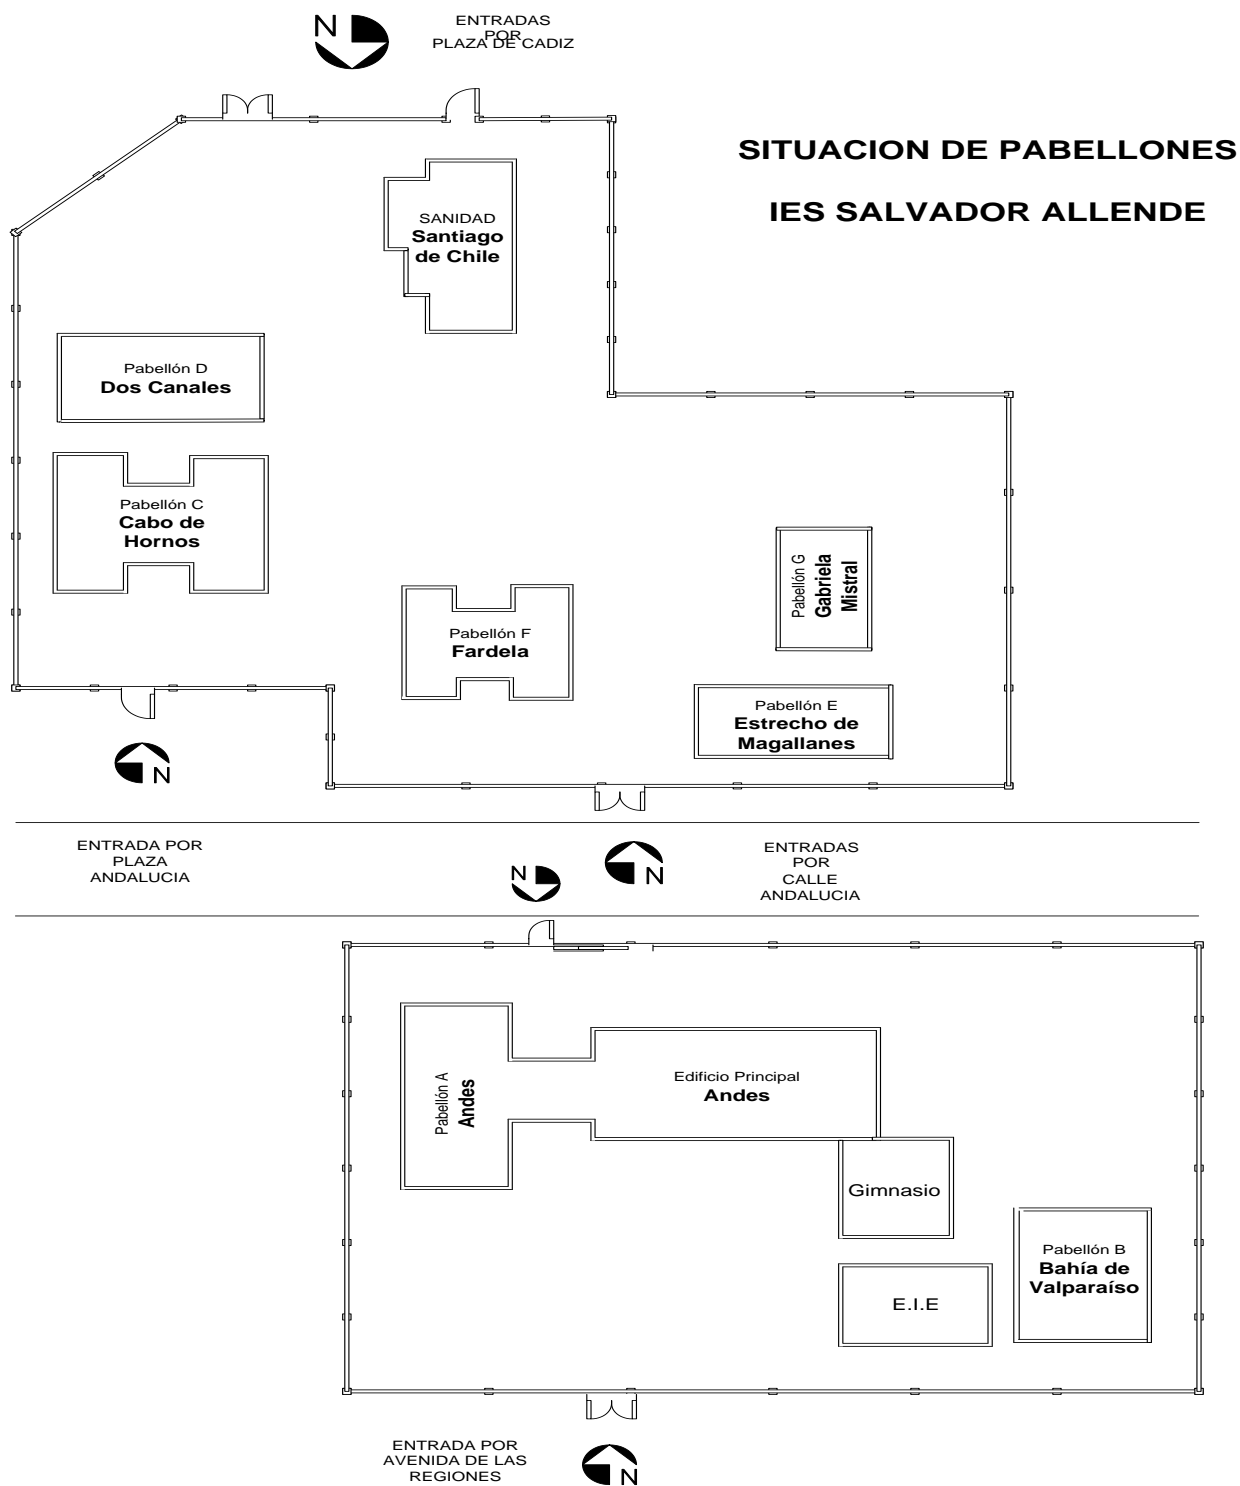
N

ENTRADAS POR PLAZA DE CADIZ

SITUACION DE PABELLONES

IES SALVADOR ALLENDE

SANIDAD
Santiago de Chile

Pabellón D
Dos Canales

Pabellón C
Cabo de Hornos

Pabellón G
Gabriela Mistral

Pabellón F
Fardela

Pabellón E
Estrecho de Magallanes

N

ENTRADA POR PLAZA ANDALUCIA

N

N

ENTRADAS POR CALLE ANDALUCIA

Pabellón A
Andes

Edificio Principal
Andes

Gimnasio

Pabellón B
Bahía de Valparaíso

E.I.E

ENTRADA POR AVENIDA DE LAS REGIONES

N